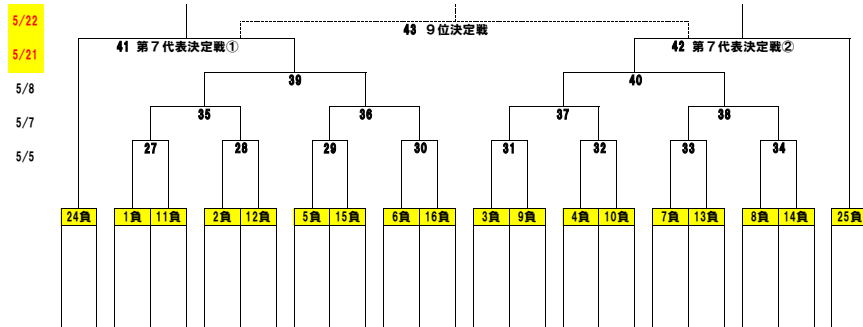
5/22
5/21
5/8
5/7
5/5

43 9位決定戦

41 第7代表決定戦①

42 第7代表決定戦②

39

40

35

36

37

38

27

28

29

30

31

32

33

34

24負

1負

11負

2負

12負

5負

15負

6負

16負

3負

9負

4負

10負

7負

13負

8負

14負

25負